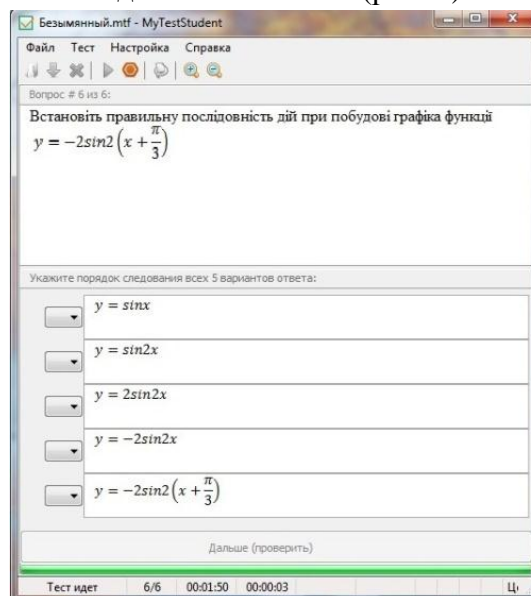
Безымянный.mtf - MyTestStudent

Файл Тест Настройка Справка

Вопрос # 6 из 6:

Встановіть правильну послідовність дій при побудові графіка функції $y = -2sin2\left(x + \frac{\pi}{3}\right)$

Укажите порядок следования всех 5 вариантов ответа:

$y = sinx$

$y = sin2x$

$y = 2sin2x$

$y = -2sin2x$

$y = -2sin2\left(x + \frac{\pi}{3}\right)$

Дальше (проверить)

Тест идет 6/6 00:01:50 00:00:03